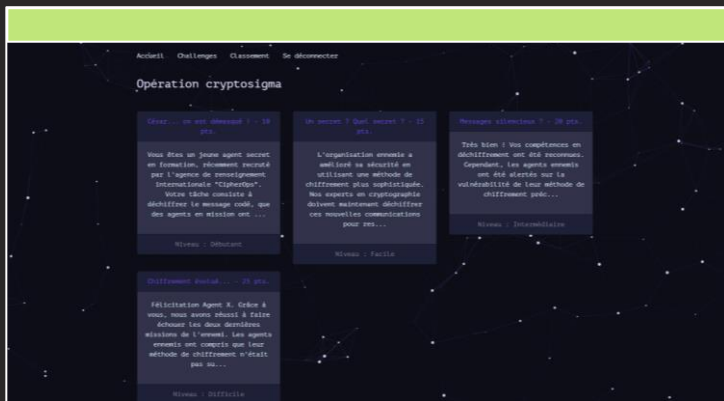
Accueil Challenges Classement Se déconnecter

Opération cryptosigma

César... on est démasqué ! - 10 pts.

Vous êtes un jeune agent secret en formation, récemment recruté par l'agence de renseignement internationale "CipherOps". Votre tâche consiste à déchiffrer le message codé, que des agents en mission ont ...

Niveau : Débutant

Un secret ? Quel secret ? - 15 pts.

L'organisation ennemie a amélioré sa sécurité en utilisant une méthode de chiffrement plus sophistiquée. Nos experts en cryptographie doivent maintenant déchiffrer ces nouvelles communications pour res...

Niveau : Facile

Messages silencieux ? - 20 pts.

Très bien ! Vos compétences en déchiffrement ont été reconnues. Cependant, les agents ennemis ont été alertés sur la vulnérabilité de leur méthode de chiffrement préc...

Niveau : Intermédiaire

Chiffrement évolué... - 25 pts.

Félicitation Agent X. Grâce à vous, nous avons réussi à faire échouer les deux dernières missions de l'ennemi. Les agents ennemis ont compris que leur méthode de chiffrement n'était pas su...

Niveau : Difficile